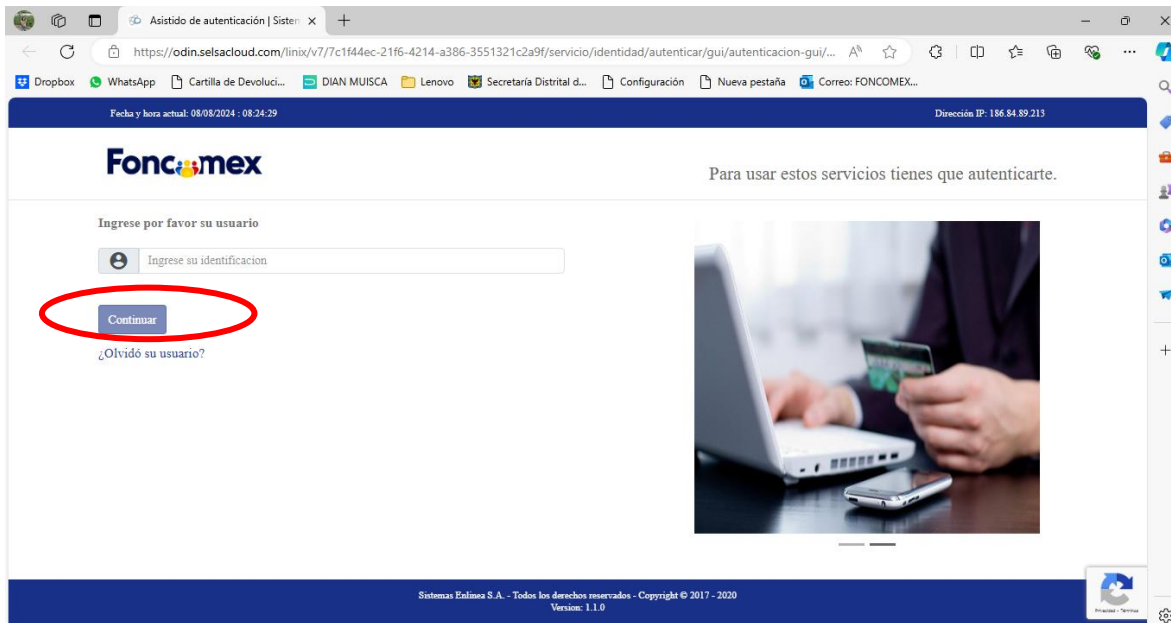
Asistido de autenticación | Sisten ×

https://odin.selsacloud.com/linix/v7/7c1f44ec-21f6-4214-a386-3551321c2a9f/servicio/identidad/autenticar/gui/autenticacion-gui/...

Dropbox WhatsApp Cartilla de Devoluci... DIAN MUISCA Lenovo Secretaría Distrital d... Configuración Nueva pestaña Correo: FONCOMEX...

Fecha y hora actual: 08/08/2024 : 08:24:29

Dirección IP: 186.84.89.213

Foncomex

Para usar estos servicios tienes que autenticarte.

Ingrese por favor su usuario

Ingrese su identificacion

Continuar

¿Olvidó su usuario?

Sistemas Enlinea S.A. - Todos los derechos reservados - Copyright © 2017 - 2020
Version: 1.1.0

Privacidad - Términos